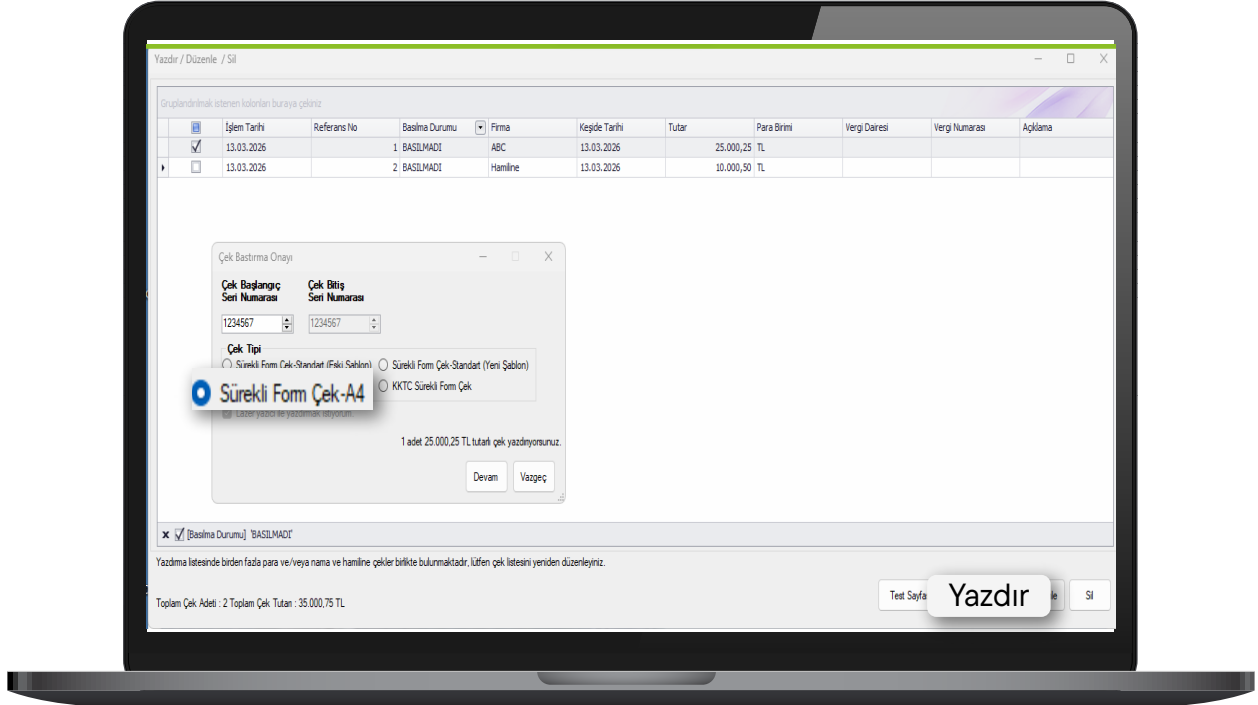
Yazdır / Düzenle / Sil

Gruplandırılmak istenen kolonları buraya çekiniz

| | İşlem Tarihi | Referans No | Basılma Durumu | Firma | Keşide Tarihi | Tutar | Para Birimi | Vergi Dairesi | Vergi Numarası | Açıklama |
|---|---|---|---|---|---|---|---|---|---|---|
| ☑ | 13.03.2026 | 1 | BASILMADI | ABC | 13.03.2026 | 25.000,25 | TL | | | |
| ☐ | 13.03.2026 | 2 | BASILMADI | Hamiline | 13.03.2026 | 10.000,50 | TL | | | |

Çek Bastırma Onayı

Çek Başlangıç Seri Numarası

Çek Bitiş Seri Numarası

1234567

1234567

Çek Tipi

Sürekli Form Çek-Standart (Eski Şablon)

Sürekli Form Çek-Standart (Yeni Şablon)

Sürekli Form Çek-A4

KKTC Sürekli Form Çek

Lazer yazıcı ile yazdırmak istiyorum.

1 adet 25.000,25 TL tutarlı çek yazdırıyorsunuz.

Devam

Vazgeç

[Basılma Durumu] 'BASILMADI'

Yazdırma listesinde birden fazla para ve/veya nama ve hamiline çekler birlikte bulunmaktadır, lütfen çek listesini yeniden düzenleyiniz.

Toplam Çek Adeti : 2 Toplam Çek Tutarı : 35.000,75 TL

Test Sayfa

Yazdır

le

Sil